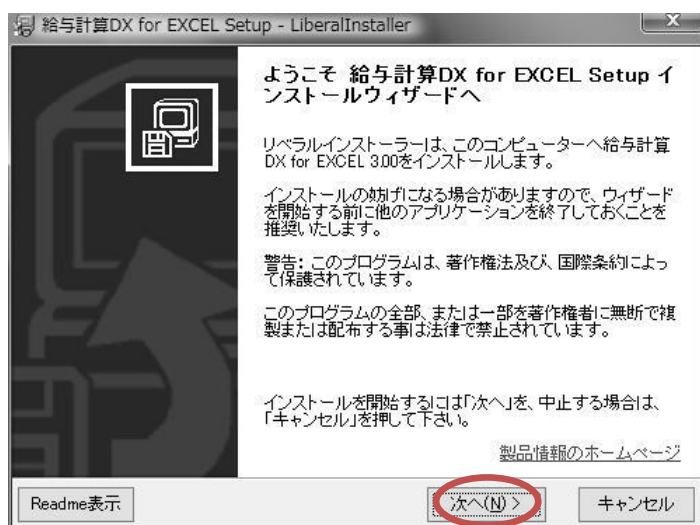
給与計算DX for EXCEL Setup - LiberalInstaller

ようこそ 給与計算DX for EXCEL Setup インストールウィザードへ

リベラルインストーラーは、このコンピューターへ給与計算DX for EXCEL 3.00をインストールします。

インストールの妨げになる場合がありますので、ウィザードを開始する前に他のアプリケーションを終了しておくことを推奨いたします。

警告: このプログラムは、著作権法及び、国際条約によって保護されています。

このプログラムの全部、または一部を著作権者に無断で複製または配布する事は法律で禁止されています。

インストールを開始するには「次へ」を、中止する場合は、「キャンセル」を押して下さい。

製品情報のホームページ

Readme表示

次へ(N) >

キャンセル